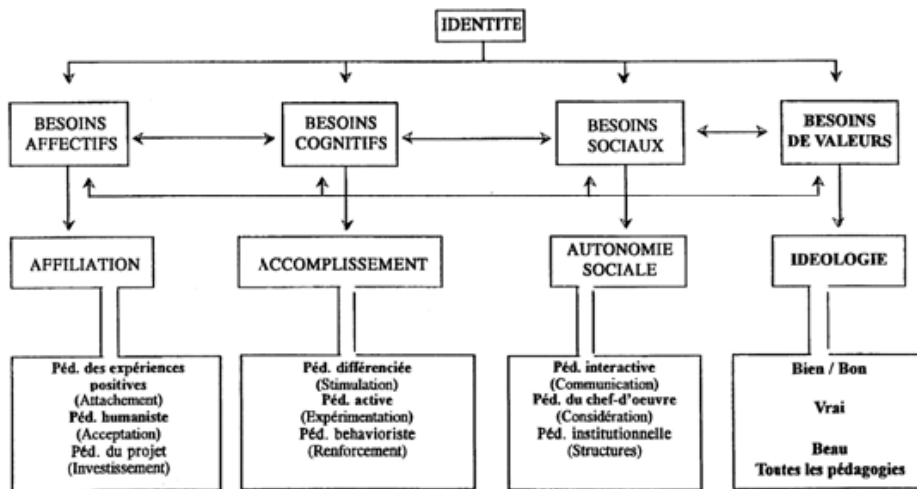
IDENTITE

BESOINS AFFECTIFS

BESOINS COGNITIFS

BESOINS SOCIAUX

BESOINS DE VALEURS

AFFILIATION

ACCOMPLISSEMENT

AUTONOMIE SOCIALE

IDEOLOGIE

Péd. des expériences positives
(Attachement)
Péd. humaniste
(Acceptation)
Péd. du projet
(Investissement)

Péd. différenciée
(Stimulation)
Péd. active
(Expérimentation)
Péd. behavioriste
(Renforcement)

Péd. interactive
(Communication)
Péd. du chef-d'oeuvre
(Considération)
Péd. institutionnelle
(Structures)

Bien / Bon

Vrai

Beau
Toutes les pédagogies